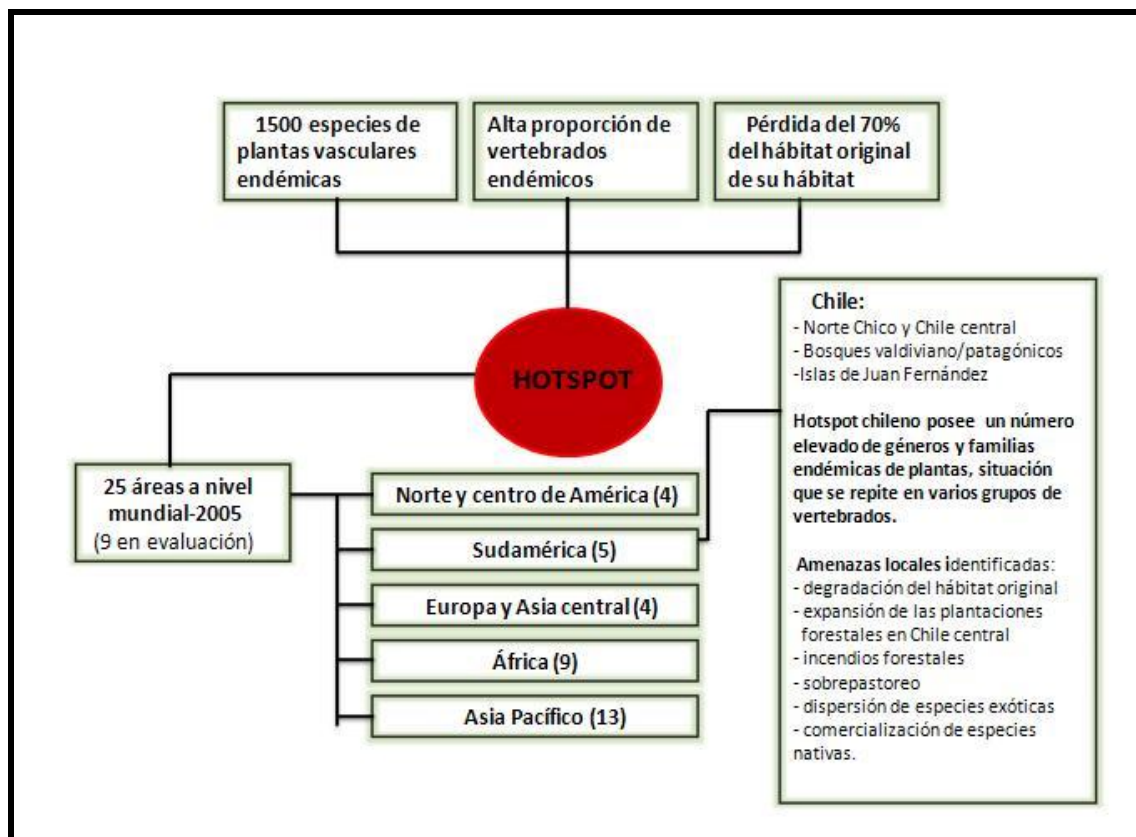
1500 especies de plantas vasculares endémicas

Alta proporción de vertebrados endémicos

Pérdida del 70% del hábitat original de su hábitat

HOTSPOT

25 áreas a nivel mundial-2005
(9 en evaluación)

Norte y centro de América (4)

Sudamérica (5)

Europa y Asia central (4)

África (9)

Asia Pacífico (13)

Chile:
- Norte Chico y Chile central
- Bosques valdiviano/patagónicos
-Islas de Juan Fernández

Hotspot chileno posee un número elevado de géneros y familias endémicas de plantas, situación que se repite en varios grupos de vertebrados.

Amenazas locales identificadas:
- degradación del hábitat original
- expansión de las plantaciones forestales en Chile central
- incendios forestales
- sobrepastoreo
- dispersión de especies exóticas
- comercialización de especies nativas.